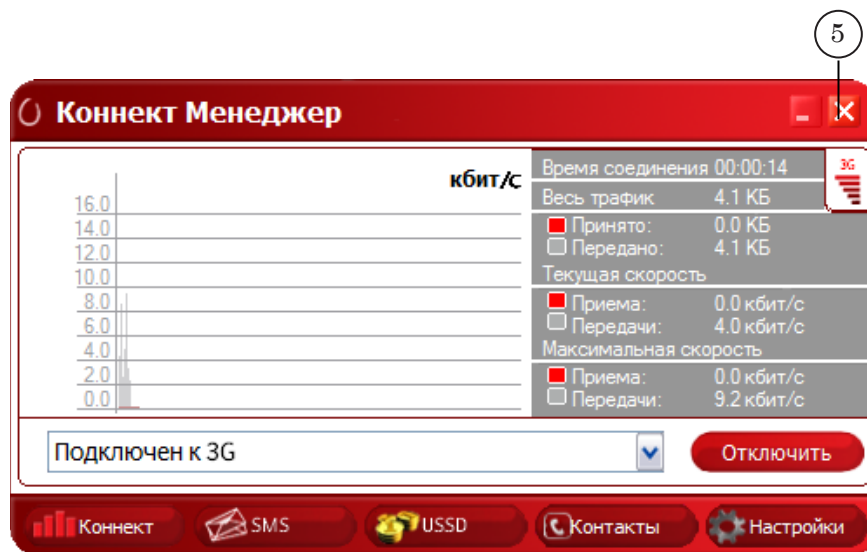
5

Коннект Менеджер

кбит/с

16.0
14.0
12.0
10.0
8.0
6.0
4.0
2.0
0.0

Время соединения 00:00:14
Весь трафик 4.1 КБ
Принято: 0.0 КБ
Передано: 4.1 КБ
Текущая скорость
Приема: 0.0 кбит/с
Передачи: 4.0 кбит/с
Максимальная скорость
Приема: 0.0 кбит/с
Передачи: 9.2 кбит/с

3G

Подключен к 3G

Отключить

Коннект
SMS
USSD
Контакты
Настройки